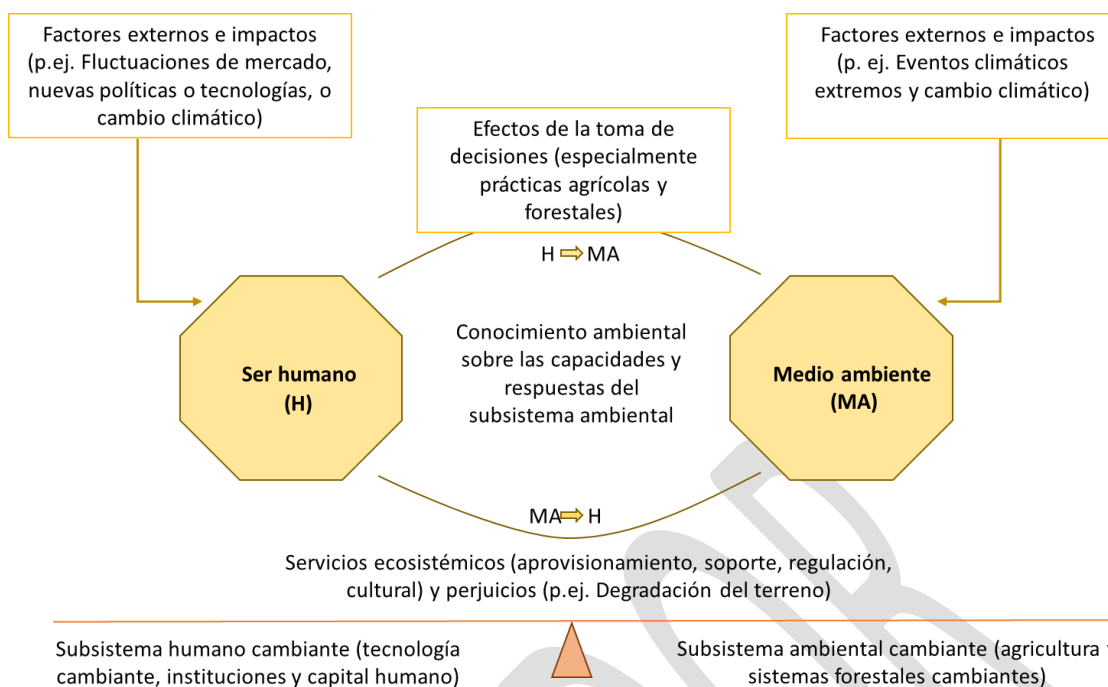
Factores externos e impactos (p.ej. Fluctuaciones de mercado, nuevas políticas o tecnologías, o cambio climático)

Efectos de la toma de decisiones (especialmente prácticas agrícolas y forestales)

Factores externos e impactos (p. ej. Eventos climáticos extremos y cambio climático)

H ⇨ MA

Ser humano (H)

Conocimiento ambiental sobre las capacidades y respuestas del subsistema ambiental

Medio ambiente (MA)

MA ⇨ H

Servicios ecosistémicos (aprovisionamiento, soporte, regulación, cultural) y perjuicios (p.ej. Degradación del terreno)

Subsistema humano cambiante (tecnología cambiante, instituciones y capital humano)

Subsistema ambiental cambiante (agricultura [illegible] sistemas forestales cambiantes)